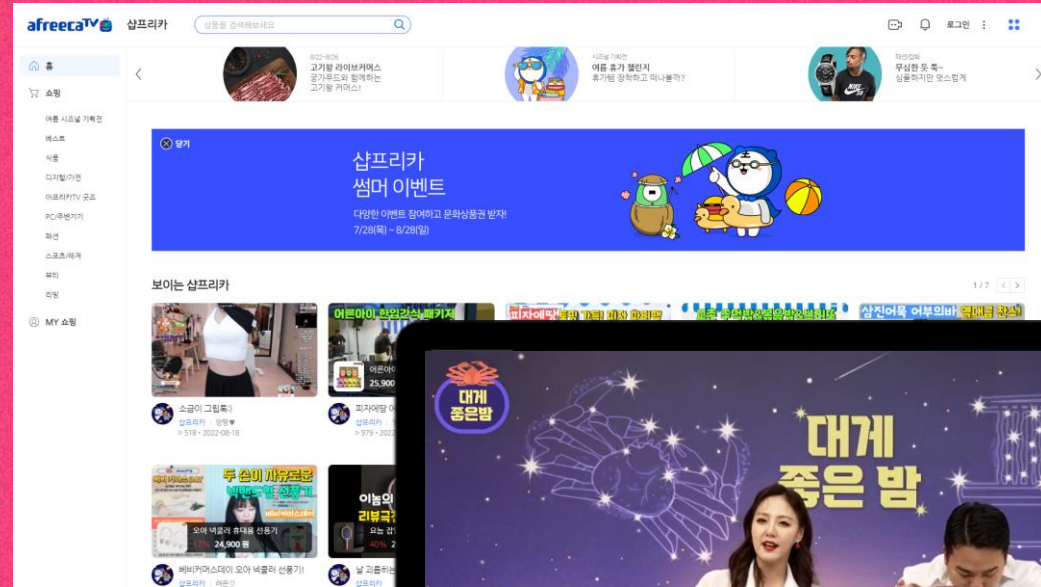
afreecaTV 샵프리카

상품을 검색해보세요

로그인

홈
쇼핑
여름 시즈널 기획전
베스트
식품
디지털/가전
아프리카TV 굿즈
PC/주변기기
패션
스포츠/레져
뷰티
리빙
MY 쇼핑

8/22~8/26
고기왕 라이브커머스
공가푸드와 함께하는
고기왕 커머스!

시즈널 기획전
여름 휴가 챌린지
휴가템 장착하고 떠나볼까?

파격할인
무심한 듯 툭~
심플하지만 멋스럽게

닫기
샵프리카
썸머 이벤트
다양한 이벤트 참여하고 문화상품권 받자!
7/28(목) ~ 8/28(일)

보이는 샵프리카
1 / 7

어른아이 한입간식 패키지
어른아이
25,900
피자에땅 세트 피자 대박
삼진어묵 어부의바 할인
소금이 그립톡♪
샵프리카 | 양평♥
518 · 2022-08-18
피자에땅
샵프리카
979 · 2022
두 손이 자유로운 넥밴드형 선풍기
오아 넥쿨러 휴대용 선풍기
24,900 원
베비커머스데이 오아 넥쿨러 선풍기!
샵프리카 | 러든
이놈의 리뷰극장
40%
날 괴롭히는
샵프리카

대게 좋은밤
대게 좋은 밤